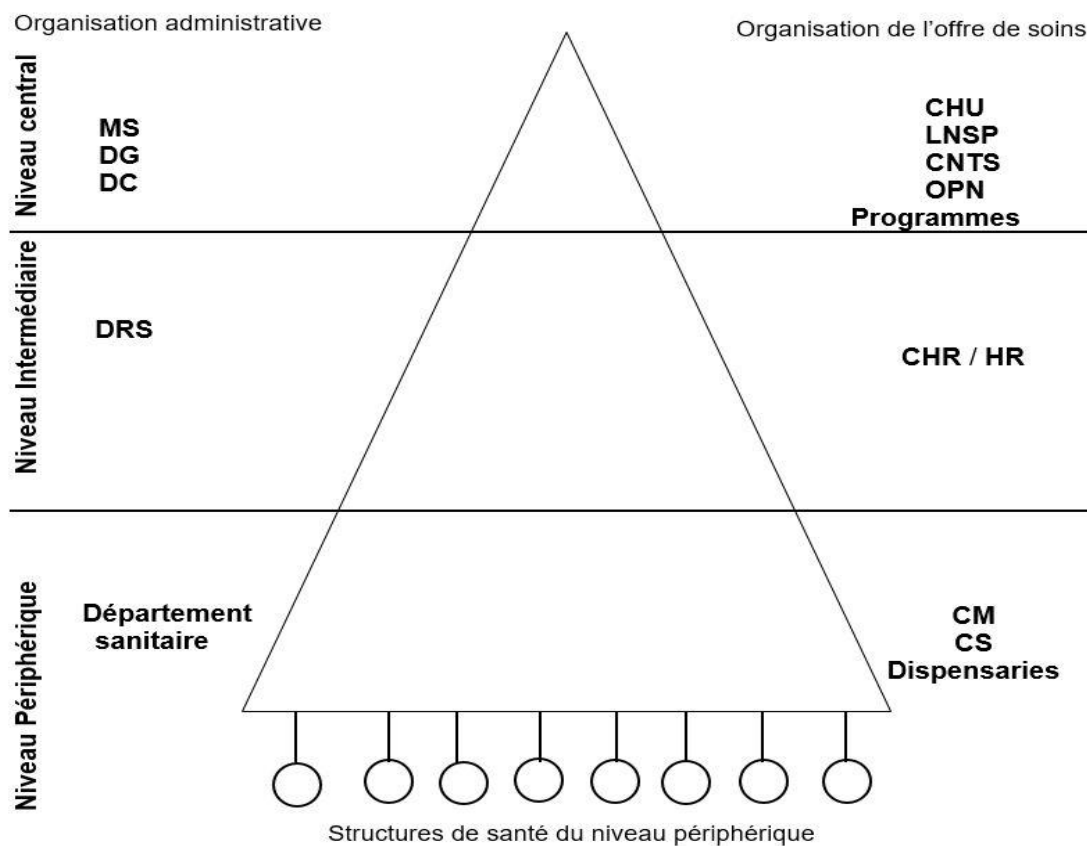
Organisation administrative

Organisation de l'offre de soins

Niveau central

MS
DG
DC

CHU
LNSP
CNTS
OPN
Programmes

Niveau Intermédiaire

DRS

CHR / HR

Niveau Périphérique

Département sanitaire

CM
CS
Dispensaries

Structures de santé du niveau périphérique